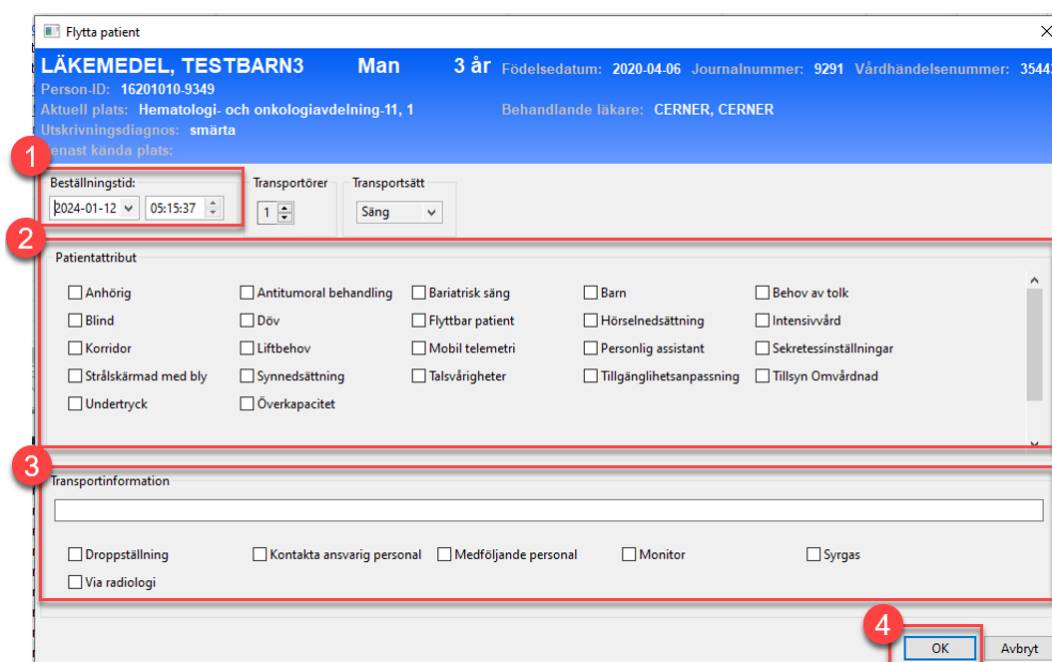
Flytta patient

LÄKEMEDEL, TESTBARN3 Man 3 år Födelsedatum: 2020-04-06 Journalnummer: 9291 Vårdhändelsenummer: 3544
Person-ID: 16201010-9349
Aktuell plats: Hematologi- och onkologiavdelning-11, 1 Behandlande läkare: CERNER, CERNER
Utskrivningsdiagnos: smärta
Senast kända plats:

1

Beställningstid:
2024-01-12 05:15:37

Transportörer
1

Transportsätt
Säng

2

Patientattribut

Anhörig
Antitumoral behandling
Bariatrisk säng
Barn
Behov av tolk
Blind
Döv
Flyttbar patient
Hörselnedsättning
Intensivvård
Korridor
Liftbehov
Mobil telemetri
Personlig assistant
Sekretessinställningar
Strålskärmad med bly
Synnedsättning
Talsvårigheter
Tillgänglihetsanpassning
Tillsyn Omvårdnad
Undertryck
Överkapacitet

3

Transportinformation

Droppställning
Kontakta ansvarig personal
Medföljande personal
Monitor
Syrgas
Via radiologi

4

OK
Avbryt